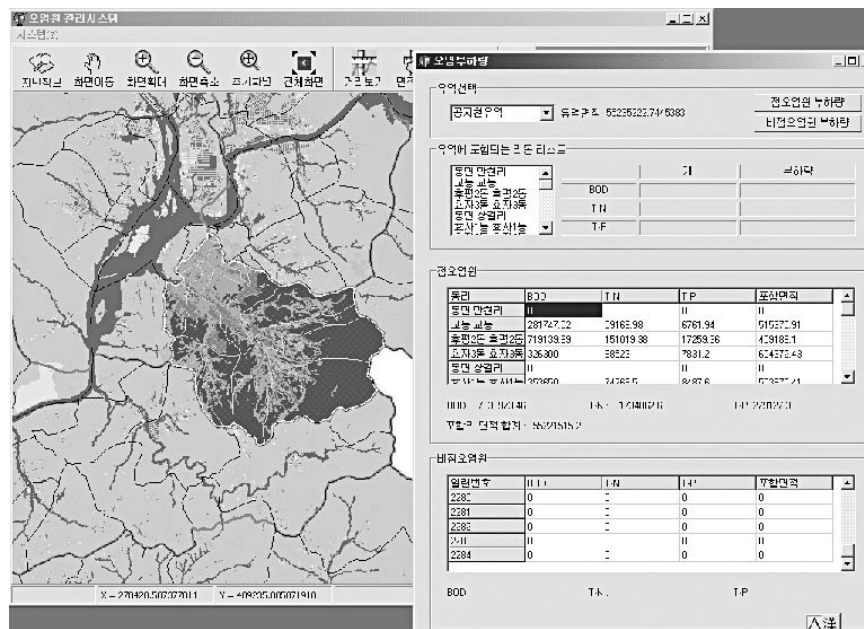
오염원 관리시스템
시스템(S)

지니작고 화면이동 화면확대 화면축소 표시화면 전체화면

X = 270420.507207011 Y = 409205.005071910

오염부하량

유역선택
공지천유역 유역면적: 55235222.74/5383
점오염원 부하량
비점오염원 부하량

유역에 포함되는 오염원 리스트
동면 만천리
교동 교동
후평2동 후평2동
효자3동 효자3동
동면 상걸리
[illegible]

| | 계 | 부하량 |
|---|---|---|
| BOD | | |
| T-N | | |
| T-P | | |

점오염원

| 동리 | BOD | T-N | T-P | 포함면적 |
|---|---|---|---|---|
| 동면 만천리 | 0 | | 0 | 0 |
| 교동 교동 | 281747.02 | 29165.98 | 6761.94 | 515370.91 |
| 후평2동 후평2동 | 719139.59 | 151019.38 | 17259.36 | 40918.1 |
| 효자3동 효자3동 | 326300 | 58523 | 7831.2 | 604370.43 |
| 동면 상걸리 | 0 | | 0 | 0 |
| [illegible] | 273850 | 34365.5 | 8487.6 | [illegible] |

BOD: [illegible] T-N: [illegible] T-P: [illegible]

포함된 면적 합계: 55271515.2

비점오염원

| 일련번호 | BOD | T-N | T-P | 포함면적 |
|---|---|---|---|---|
| 2280 | 0 | 0 | 0 | 0 |
| 2281 | 0 | 0 | 0 | 0 |
| 2282 | 0 | 0 | 0 | 0 |
| 2283 | 0 | 0 | 0 | 0 |
| 2284 | 0 | 0 | 0 | 0 |

BOD T-N T-P

入洋